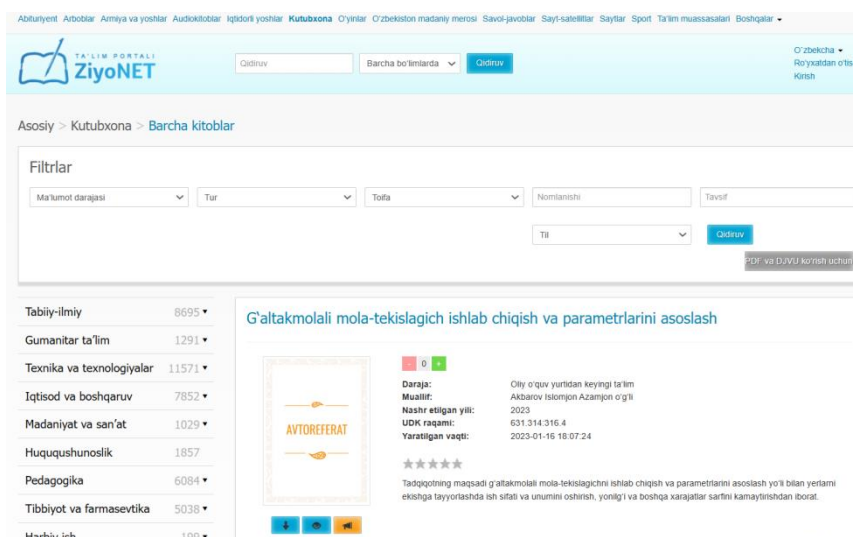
Abituriyent Arboblar Armiya va yoshlar Audiokitoblar Iqtidorli yoshlar Kutubxona O'yinlar O'zbekiston madaniy merosi Savol-javoblar Sayt-satellitlar Saytlar Sport Ta'lim muassasalari Boshqalar ▾

TA'LIM PORTALI
ZiyoNET

Qidiruv
Barcha bo'limlarda
Qidiruv

O'zbekcha ▾
Ro'yxatdan o'tis
Kirish

Asosiy > Kutubxona > Barcha kitoblar

Filtrlar

Ma'lumot darajasi
Tur
Toifa
Nomlanishi
Tavsif
Til
Qidiruv
PDF va DJVU ko'rish uchun

| | |
|---|---|
| Tabiiy-ilmiy | 8695 ▾ |
| Gumanitar ta'lim | 1291 ▾ |
| Texnika va texnologiyalar | 11571 ▾ |
| Iqtisod va boshqaruv | 7852 ▾ |
| Madaniyat va san'at | 1029 ▾ |
| Huquqshunoslik | 1857 |
| Pedagogika | 6084 ▾ |
| Tibbiyot va farmasevtika | 5038 ▾ |
| Harbiy ish | 199 ▾ |

G'altakmolali mola-tekislagich ishlab chiqish va parametrlarini asoslash

AVTOREFERAT

- 0 +

Daraja: Oliy o'quv yurtidan keyingi ta'lim
Muallif: Akbarov Islomjon Azamjon o'g'li
Nashr etilgan yili: 2023
UDK raqami: 631.314:316.4
Yaratilgan vaqti: 2023-01-16 18:07:24

Tadqiqotning maqsadi g'altakmolali mola-tekislagichni ishlab chiqish va parametrlarini asoslash yo'li bilan yerlarni ekishga tayyorlashda ish sifati va unumini oshirish, yonilg'i va boshqa xarajatlar sarfini kamaytirishdan iborat.